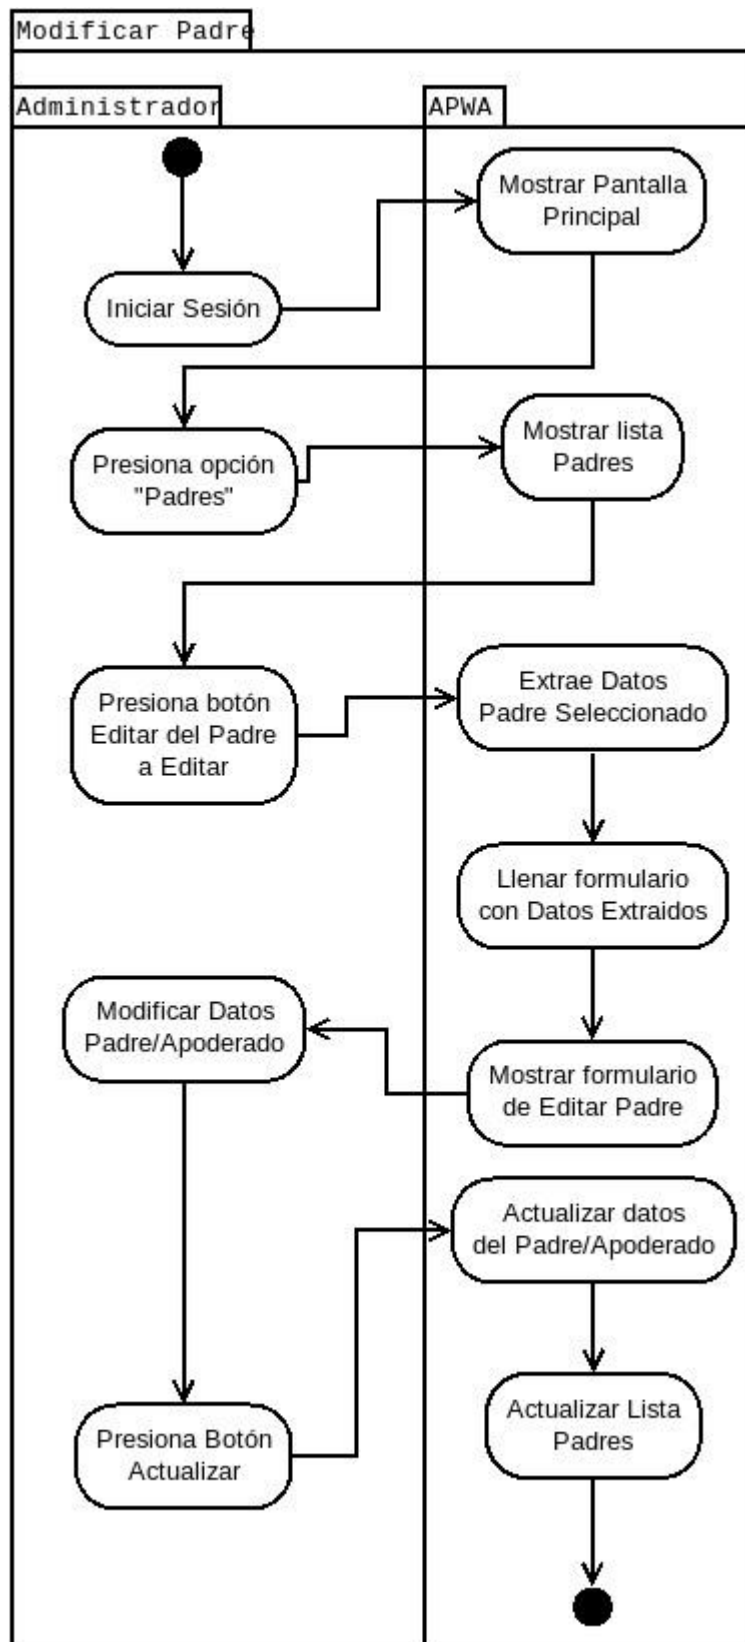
Modificar Padre

Administrador

APWA

Mostrar Pantalla Principal

Iniciar Sesión

Presiona opción "Padres"

Mostrar lista Padres

Presiona botón Editar del Padre a Editar

Extrae Datos Padre Seleccionado

Llenar formulario con Datos Extraidos

Modificar Datos Padre/Apoderado

Mostrar formulario de Editar Padre

Actualizar datos del Padre/Apoderado

Actualizar Lista Padres

Presiona Botón Actualizar